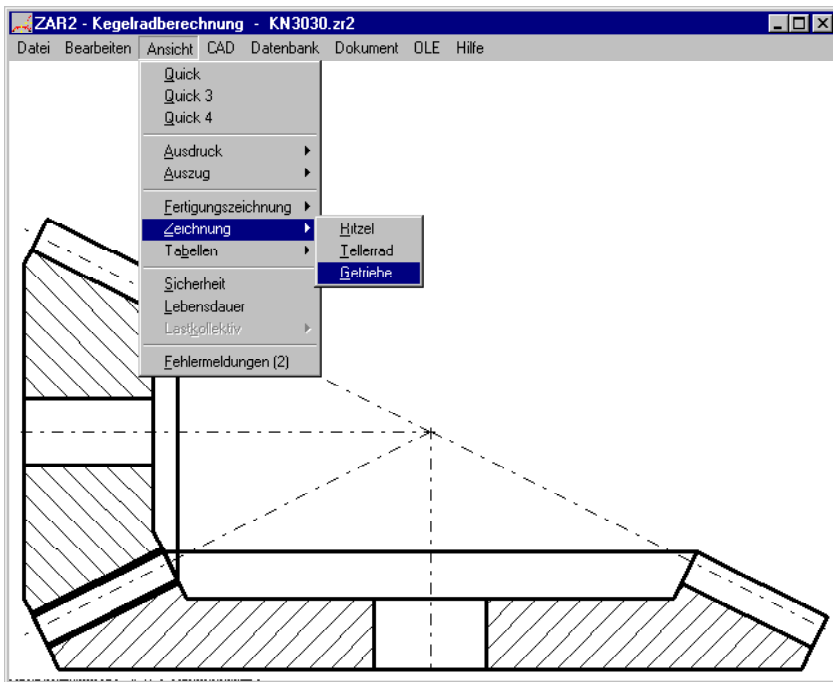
ZAR2 - Kegelradberechnung - KN3030.zr2

Datei Bearbeiten Ansicht CAD Datenbank Dokument OLE Hilfe

Quick
Quick 3
Quick 4

Ausdruck
Auszug

Fertigungszeichnung
Zeichnung
Tabellen

Sicherheit
Lebensdauer
Lastkollektiv

Fehlermeldungen (2)

Ritzel
Tellerrad
Getriebe